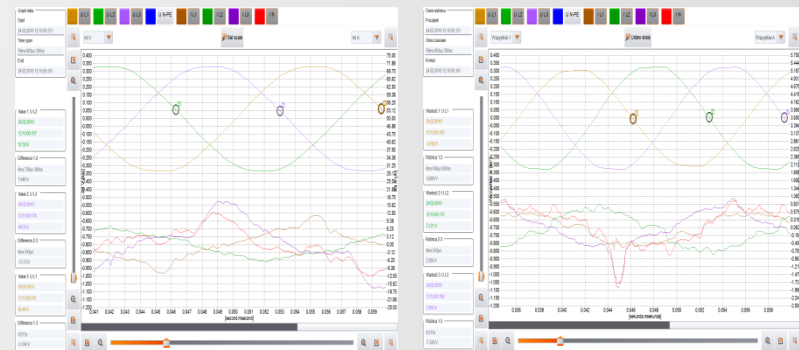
Graph data
Start
Time span
End
U L1
U L2
U L3
U N-PE
I L1
I L2
I L3
I N
All V
Set scale
All A
Value 1: U L1
Difference 1-2
Value 2: U L2
Difference 2-3
Value 3: U L1
Difference 1-3
[second:msecond]

Dane wykresu
Początek
Okres czasowy
Koniec
U L1
U L2
U L3
U N-PE
I L1
I L2
I L3
I N
Wszystkie V
Ustaw skalę
Wszystkie A
Wartość 1: U L1
Różnica 1-2
Wartość 2: U L2
Różnica 2-3
Wartość 3: U L3
Różnica 1-3
[sekunda:msekunda]